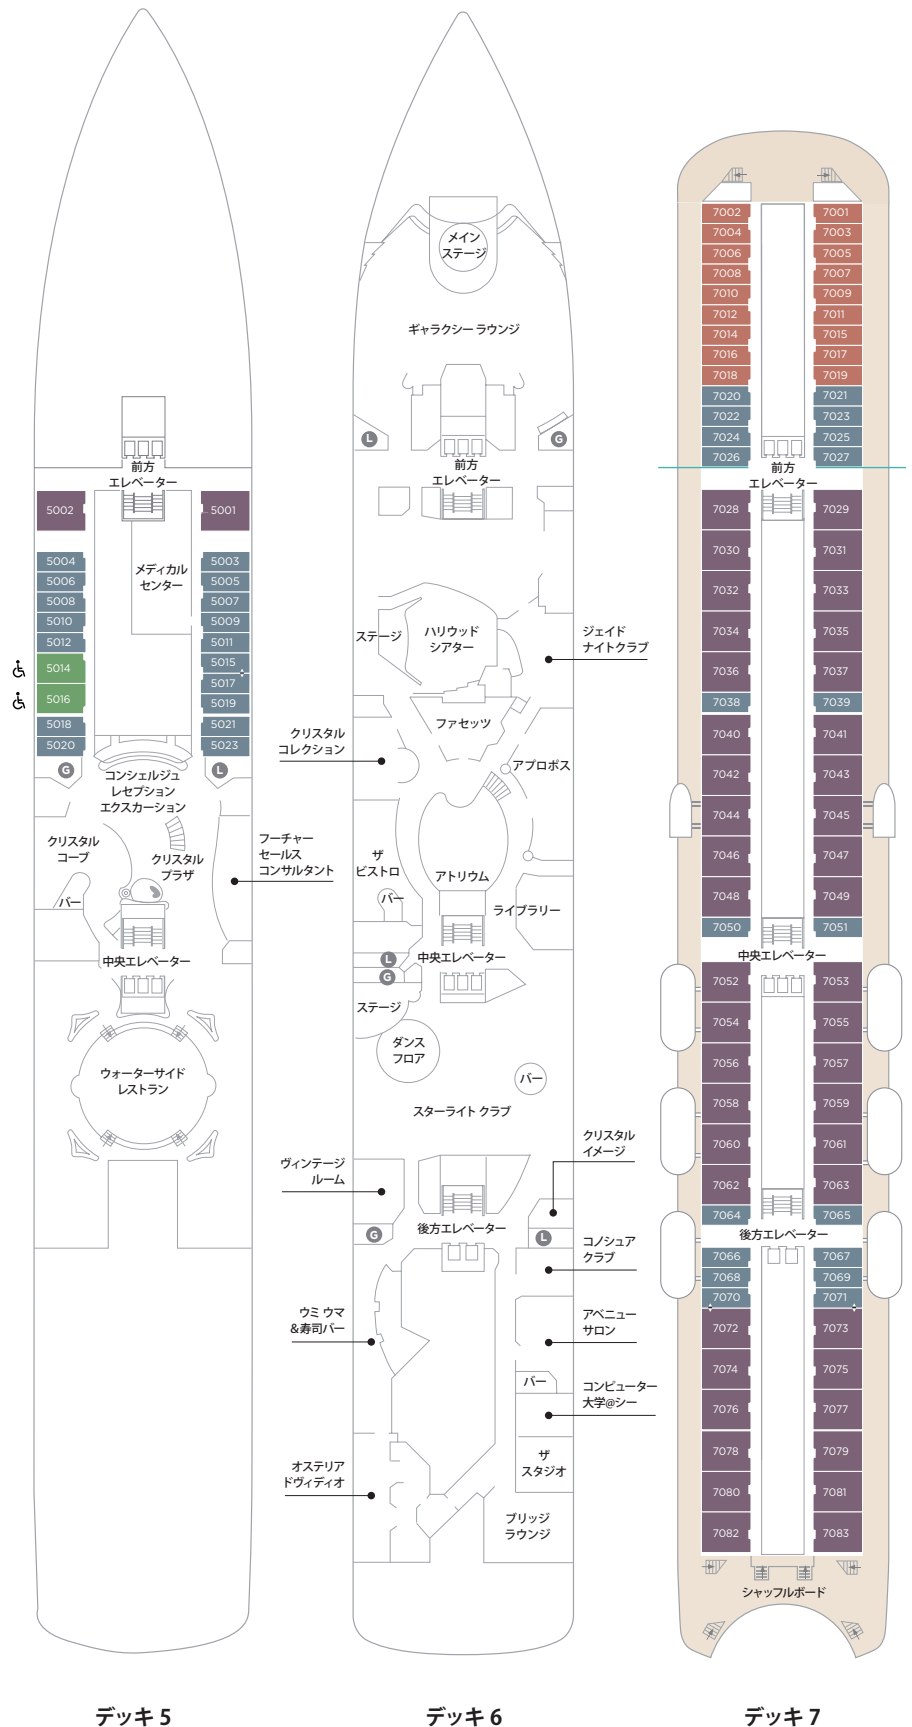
前方
エレベーター
5002
5001
5004
5003
5006
5005
5008
5007
5010
5009
5012
5011
5014
5015
5016
5017
5019
5018
5021
5020
5023
メディカル
センター
G
L
コンシェルジュ
レセプション
エクスカーション
クリスタル
コーブ
クリスタル
プラザ
フーチャー
セールス
コンサルタント
バー
中央エレベーター
ウォーターサイド
レストラン
デッキ 5

メイン
ステージ
ギャラクシー ラウンジ
L
G
前方
エレベーター
ステージ
ハリウッド
シアター
ジェイド
ナイトクラブ
ファセッツ
クリスタル
コレクション
アプロポス
ザ
ビストロ
アトリウム
バー
ライブラリー
L
G
中央エレベーター
ステージ
ダンス
フロア
バー
スターライト クラブ
クリスタル
イメージ
ヴィンテージ
ルーム
G
後方エレベーター
L
コノシュア
クラブ
ウミ ウマ
&寿司バー
アベニュー
サロン
バー
コンピューター
大学@シー
ザ
スタジオ
オステリア
ドヴィディオ
ブリッジ
ラウンジ
デッキ 6

7002
7001
7004
7003
7006
7005
7008
7007
7010
7009
7012
7011
7014
7015
7016
7017
7018
7019
7020
7021
7022
7023
7024
7025
7026
7027
前方
エレベーター
7028
7029
7030
7031
7032
7033
7034
7035
7036
7037
7038
7039
7040
7041
7042
7043
7044
7045
7046
7047
7048
7049
7050
7051
中央エレベーター
7052
7053
7054
7055
7056
7057
7058
7059
7060
7061
7062
7063
7064
7065
後方エレベーター
7066
7067
7068
7069
7070
7071
7072
7073
7074
7075
7076
7077
7078
7079
7080
7081
7082
7083
シャッフルボード
デッキ 7